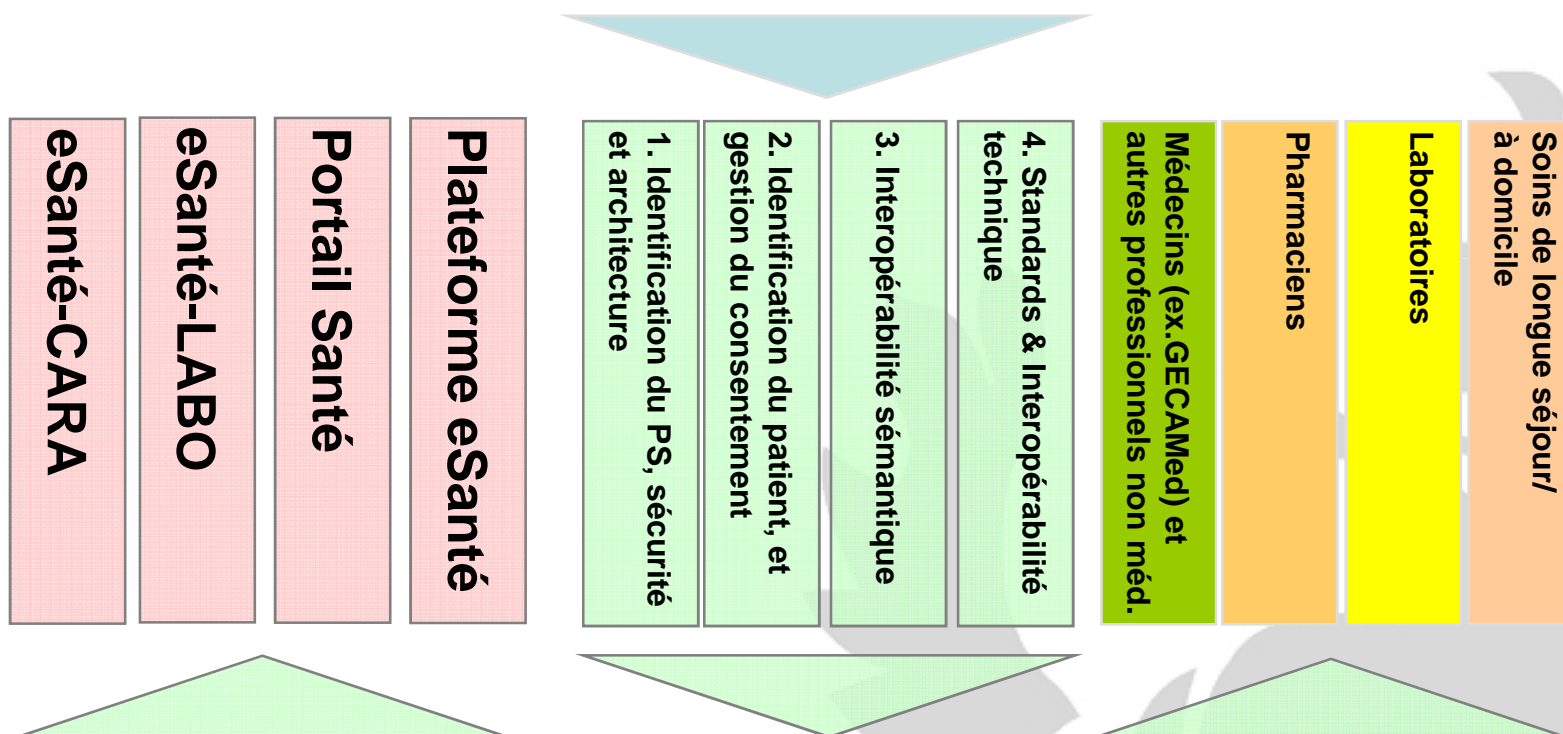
eSanté-CARA

eSanté-LABO

Portail Santé

Plateforme eSanté

1. Identification du PS, sécurité et architecture

2. Identification du patient, et gestion du consentement

3. Interopérabilité sémantique

4. Standards & Interopérabilité technique

Médecins (ex.GECAMed) et autres professionnels non méd.

Pharmaciens

Laboratoires

Soins de longue séjour/ à domicile